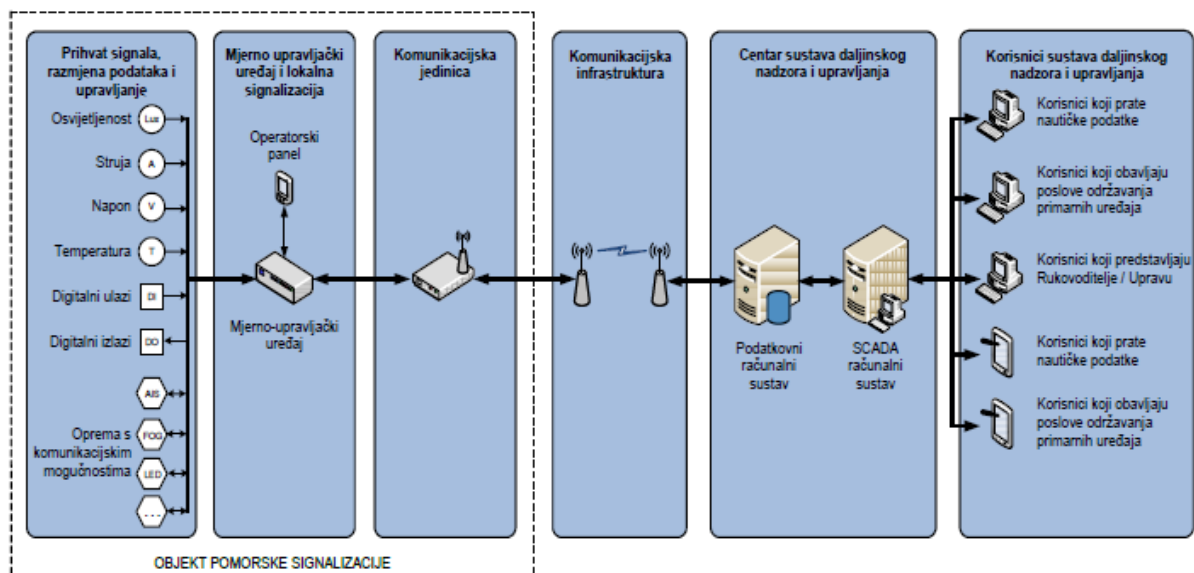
Prihvat signala, razmjena podataka i upravljanje

Osvijetljenost
Lux
Struja
A
Napon
V
Temperatura
T
Digitalni ulazi
DI
Digitalni izlazi
DO
AIS
Oprema s komunikacijskim mogućnostima
FOG
LED
...

Mjerno upravljački uređaj i lokalna signalizacija

Operatorski panel

Mjerno-upravljački uređaj

Komunikacijska jedinica

Komunikacijska infrastruktura

Centar sustava daljinskog nadzora i upravljanja

Podatkovni računalni sustav

SCADA računalni sustav

Korisnici sustava daljinskog nadzora i upravljanja

Korisnici koji prate nautičke podatke

Korisnici koji obavljaju poslove održavanja primarnih uređaja

Korisnici koji predstavljaju Rukovoditelje / Upravu

Korisnici koji prate nautičke podatke

Korisnici koji obavljaju poslove održavanja primarnih uređaja

OBJEKT POMORSKE SIGNALIZACIJE